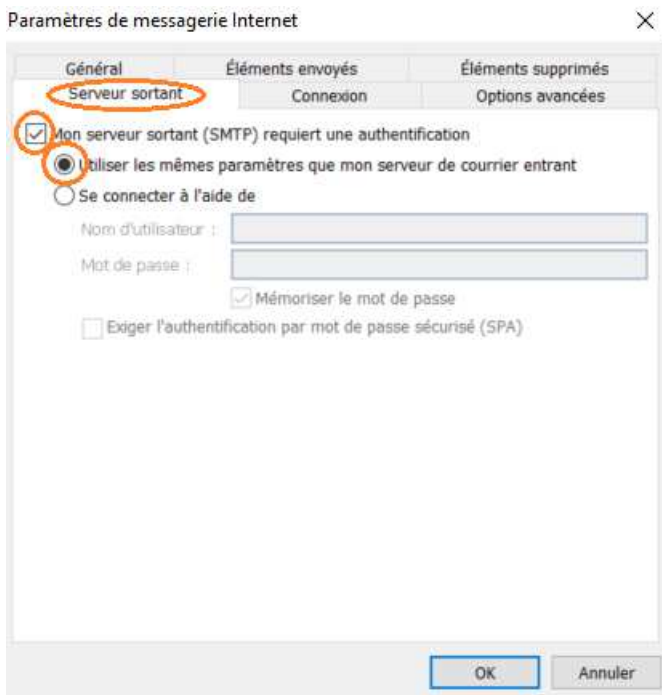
Paramètres de messagerie Internet

×

Général
Éléments envoyés
Éléments supprimés
Serveur sortant
Connexion
Options avancées

Mon serveur sortant (SMTP) requiert une authentification

Utiliser les mêmes paramètres que mon serveur de courrier entrant

Se connecter à l'aide de

Nom d'utilisateur :

Mot de passe :

Mémoriser le mot de passe

Exiger l'authentification par mot de passe sécurisé (SPA)

OK
Annuler